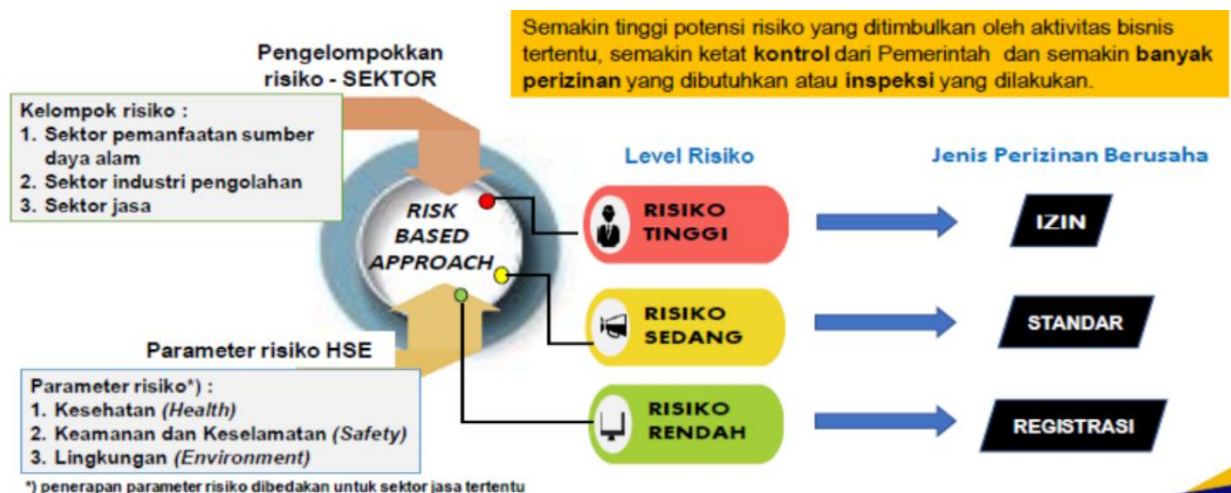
Semakin tinggi potensi risiko yang ditimbulkan oleh aktivitas bisnis tertentu, semakin ketat **kontrol** dari Pemerintah dan semakin **banyak perizinan** yang dibutuhkan atau **inspeksi** yang dilakukan.

Pengelompokkan risiko - SEKTOR

Kelompok risiko :
1. Sektor pemanfaatan sumber daya alam
2. Sektor industri pengolahan
3. Sektor jasa

RISK BASED APPROACH

Parameter risiko HSE

Parameter risiko*) :
1. Kesehatan *(Health)*
2. Keamanan dan Keselamatan *(Safety)*
3. Lingkungan *(Environment)*

*) penerapan parameter risiko dibedakan untuk sektor jasa tertentu

Level Risiko

RISIKO TINGGI

RISIKO SEDANG

RISIKO RENDAH

Jenis Perizinan Berusaha

IZIN

STANDAR

REGISTRASI